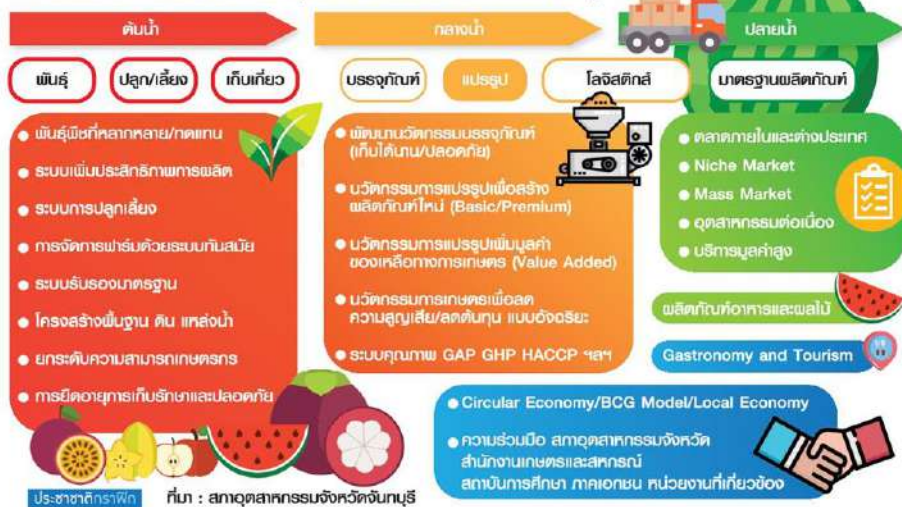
ต้นน้ำ

กลางน้ำ

ปลายน้ำ

พันธุ์

ปลูก/เลี้ยง

เก็บเกี่ยว

บรรจุภัณฑ์

แปรรูป

โลจิสติกส์

มาตรฐานผลิตภัณฑ์

● พันธุ์พืชที่หลากหลาย/ทดแทน
● ระบบเพิ่มประสิทธิภาพการผลิต
● ระบบการปลูกเลี้ยง
● การจัดการฟาร์มด้วยระบบทันสมัย
● ระบบรับรองมาตรฐาน
● โครงสร้างพื้นฐาน ดิน แหล่งน้ำ
● ยกระดับความสามารถเกษตรกร
● การยืดอายุการเก็บรักษาและปลอดภัย

● พัฒนานวัตกรรมบรรจุภัณฑ์ (เก็บได้นาน/ปลอดภัย)
● นวัตกรรมการแปรรูปเพื่อสร้างผลิตภัณฑ์ใหม่ (Basic/Premium)
● นวัตกรรมการแปรรูปเพิ่มมูลค่าของเหลือทางการเกษตร (Value Added)
● นวัตกรรมการเกษตรเพื่อลดความสูญเสีย/ลดต้นทุน แบบอัจฉริยะ
● ระบบคุณภาพ GAP GHP HACCP ฯลฯ

● ตลาดภายในและต่างประเทศ
● Niche Market
● Mass Market
● อุตสาหกรรมต่อเนื่อง
● บริการมูลค่าสูง

ผลิตภัณฑ์อาหารและผลไม้

Gastronomy and Tourism

● Circular Economy/BCG Model/Local Economy
● ความร่วมมือ สภาอุตสาหกรรมจังหวัด สำนักงานเกษตรและสหกรณ์ สถาบันการศึกษา ภาคเอกชน หน่วยงานที่เกี่ยวข้อง

ประชาชาติกราฟิก

ที่มา : สภาอุตสาหกรรมจังหวัดจันทบุรี